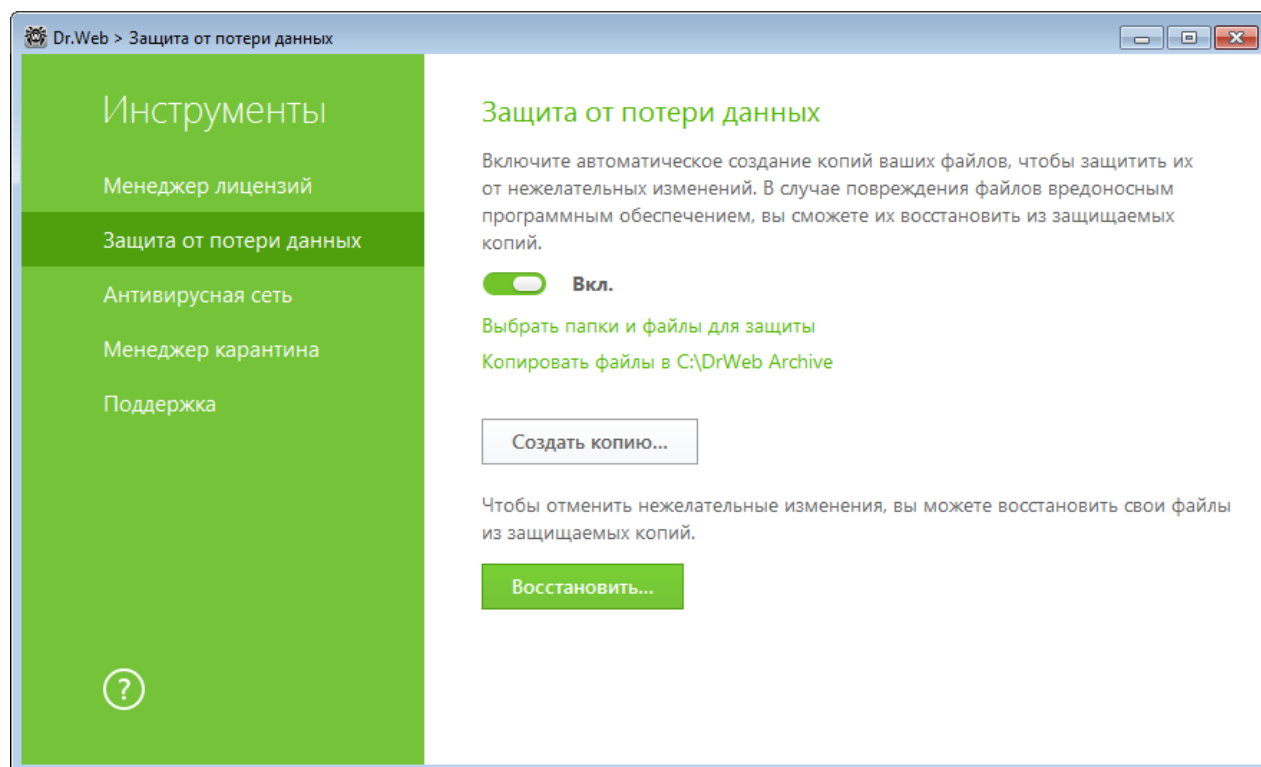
Dr.Web > Защита от потери данных

Инструменты

Менеджер лицензий

Защита от потери данных

Антивирусная сеть

Менеджер карантина

Поддержка

?

Защита от потери данных

Включите автоматическое создание копий ваших файлов, чтобы защитить их от нежелательных изменений. В случае повреждения файлов вредоносным программным обеспечением, вы сможете их восстановить из защищаемых копий.

Вкл.

Выбрать папки и файлы для защиты

Копировать файлы в C:\DrWeb Archive

Создать копию...

Чтобы отменить нежелательные изменения, вы можете восстановить свои файлы из защищаемых копий.

Восстановить...